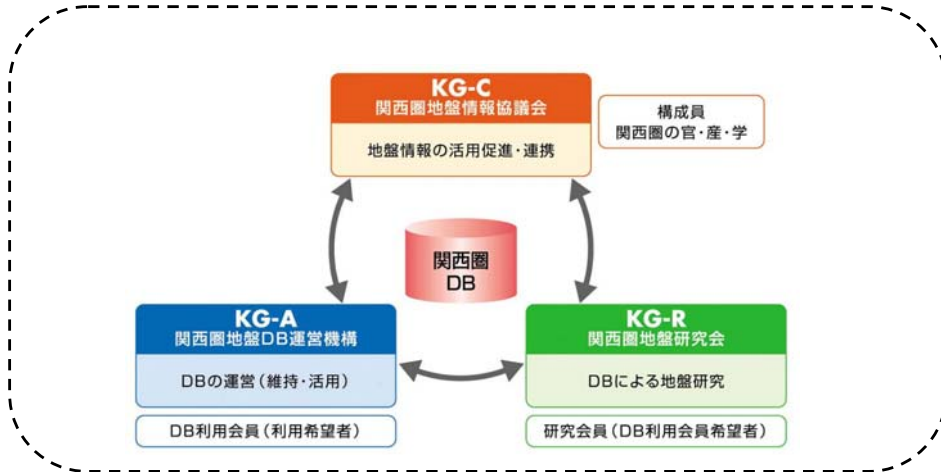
KG-C
関西圏地盤情報協議会

地盤情報の活用促進・連携

構成員
関西圏の官・産・学

関西圏
DB

KG-A
関西圏地盤DB運営機構

DBの運営（維持・活用）

DB利用会員（利用希望者）

KG-R
関西圏地盤研究会

DBによる地盤研究

研究会員（DB利用会員希望者）